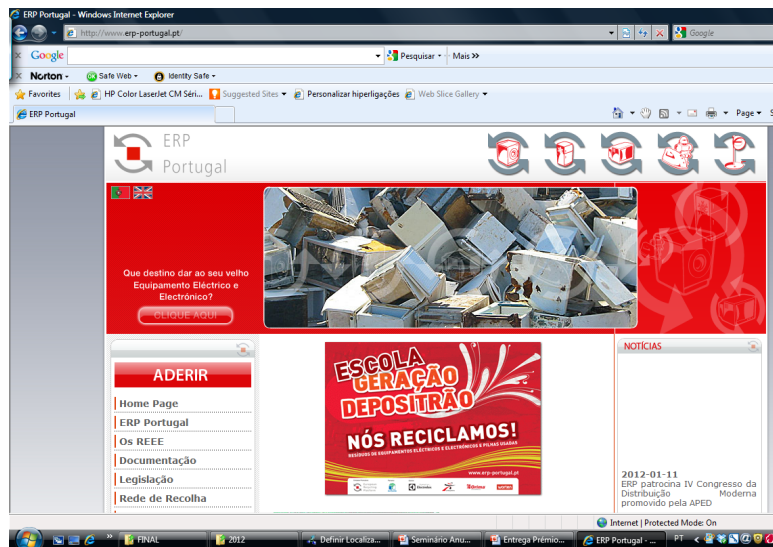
ERP Portugal - Windows Internet Explorer

http://www.erp-portugal.pt/

Google

Google

Pesquisar

Mais »

Norton

Safe Web

Identity Safe

Favorites

HP Color LaserJet CM Séri...

Suggested Sites

Personalizar hiperligações

Web Slice Gallery

ERP Portugal

Page

ERP Portugal

Que destino dar ao seu velho Equipamento Eléctrico e Electrónico?

CLIQUE AQUI

ADERIR

Home Page

ERP Portugal

Os REEE

Documentação

Legislação

Rede de Recolha

ESCOLA GERAÇÃO DEPOSITRÃO

NÓS RECICLAMOS!

RESÍDUOS DE EQUIPAMENTOS ELÉCTRICOS E ELECTRÓNICOS & PILHAS USADAS

www.erp-portugal.pt

NOTÍCIAS

2012-01-11

ERP patrocina IV Congresso da Distribuição Moderna promovido pela APED

Internet | Protected Mode: On

FINAL

2012

Definir Localiza...

Seminário Anu...

Entrega Prémio...

ERP Portugal - ...

PT